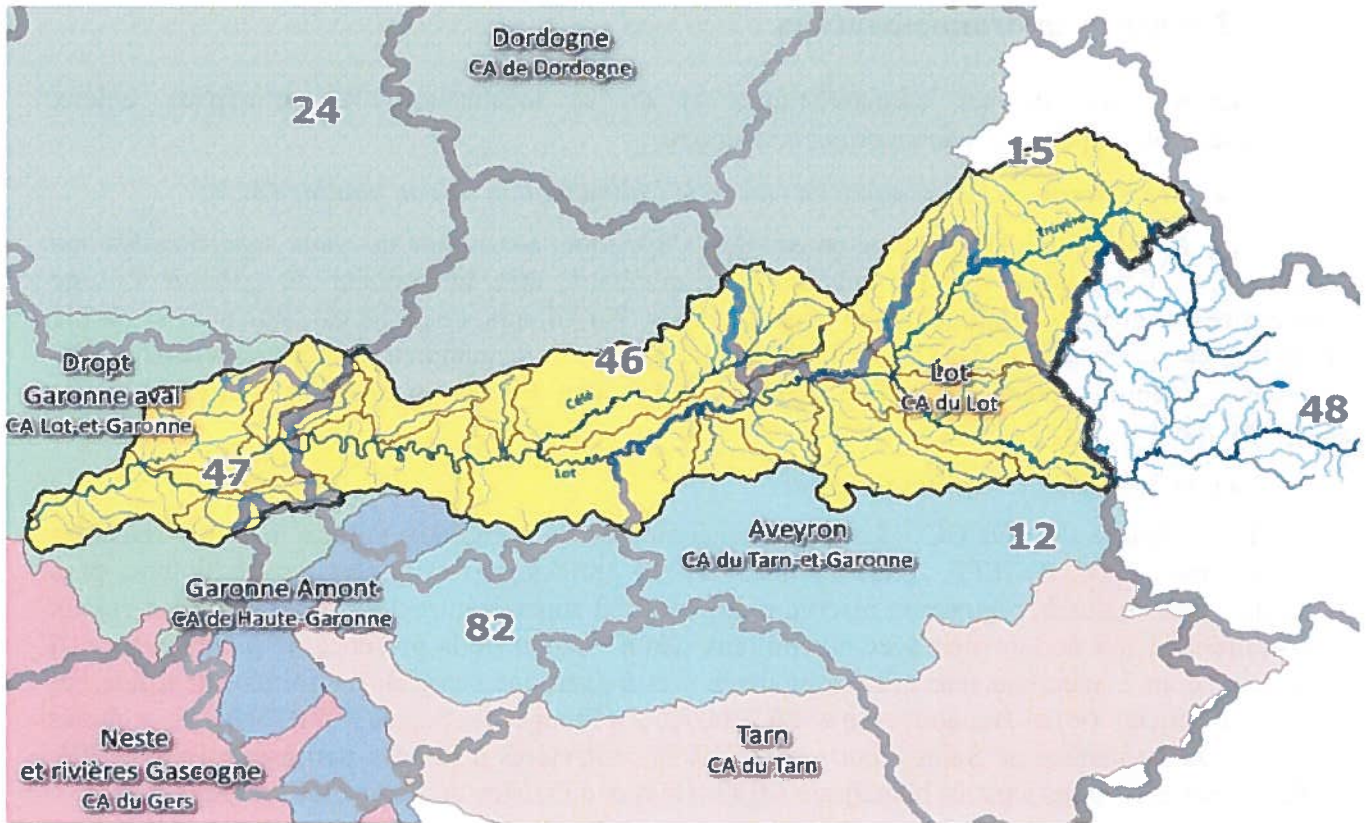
Dordogne
CA de Dordogne

24

15

Truyère

Dropt
Garonne aval
CA Lot-et-Garonne

46

Célé

Lot
CA du Lot

48

47

Lot

Aveyron
CA du Tarn-et-Garonne

12

Garonne Amont
CA de Haute-Garonne

82

Neste
et rivières Gascogne
CA du Gers

Tarn
CA du Tarn